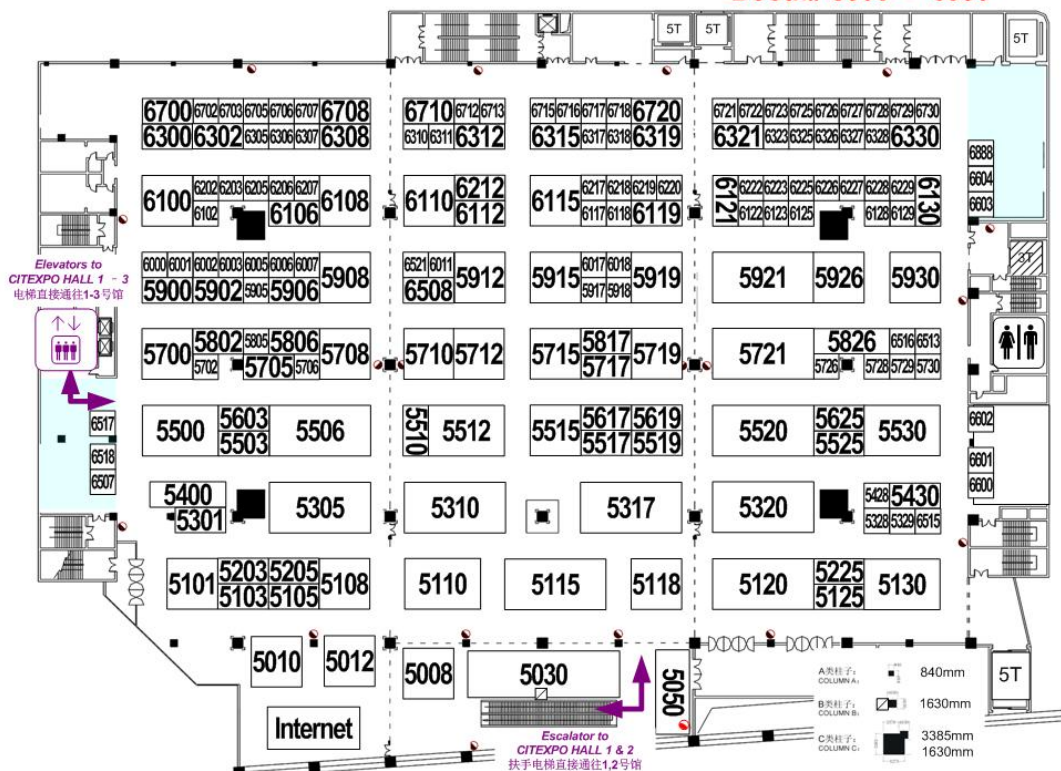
5T 5T 5T

6700 6702 6703 6705 6706 6707 6708
6300 6302 6305 6306 6307 6308

6710 6712 6713
6310 6311 6312

6715 6716 6717 6718 6720
6315 6317 6318 6319

6721 6722 6723 6725 6726 6727 6728 6729 6730
6321 6323 6325 6326 6327 6328 6330

6100 6202 6203 6205 6206 6207 6108
6102 6106

6110 6212 6112

6115 6217 6218 6219 6220
6117 6118 6119

6121 6222 6223 6225 6226 6227 6228 6229 6130
6122 6123 6125 6128 6129

6888
6604
6603

Elevators to CITEXPO HALL 1 - 3
电梯直接通往1-3号馆

6000 6001 6002 6003 6005 6006 6007 5908
5900 5902 5905 5906

6521 6011 5912
6508

5915 6017 6018 5919
5917 5918

5921 5926 5930

3T

5700 5802 5805 5806 5708
5702 5705 5706

5710 5712

5715 5817 5719
5717

5721 5826 6516 6513
5726 5728 5729 5730

6517
6518
6507

5500 5603 5506
5503

5510 5512

5515 5617 5619
5517 5519

5520 5625 5530
5525

6602
6601
6600

5400
5301 5305

5310

5317

5320 5428 5430
5328 5329 6515

5101 5203 5205 5108
5103 5105

5110 5115 5118

5120 5225 5130
5125

5010 5012

5008 5030

5050

Internet

Escalator to CITEXPO HALL 1 & 2
扶手电梯直接通往1,2号馆

A类柱子：COLUMN A： 840mm
B类柱子：COLUMN B： 1630mm
C类柱子：COLUMN C： 3385mm 1630mm

5T